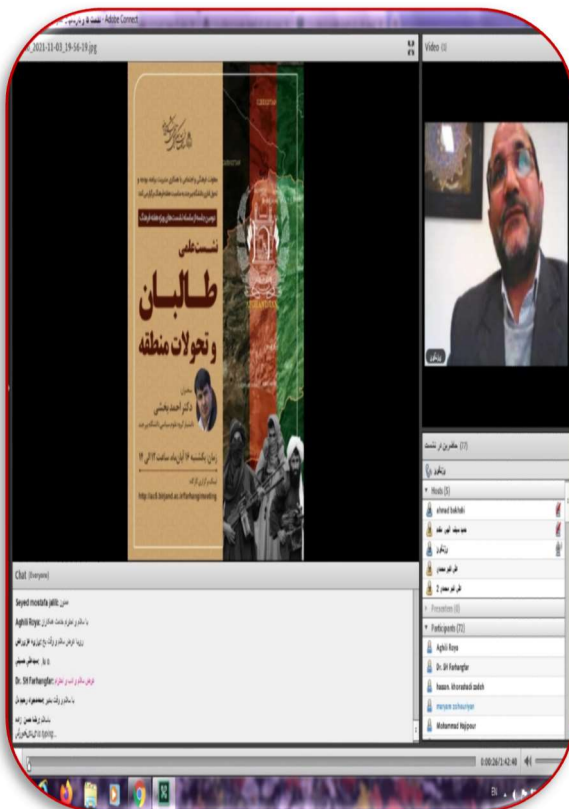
- Adobe Connect

2021-11-03_19-56-19.jpg

Video

نشست علمی

طالبان

و تحولات منطقه

دکتر احمد بخشی

http://ac5.birjand.ac.ir/farhangimeeting

Chat (Everyone)

Seyed mostafa jalili:

Aghili Roya:

Dr. SH Farhangfar:

(77)

Hosts (5)

ahmad bakhshi

Presenters (0)

Participants (72)

Aghili Roya

Dr. SH Farhangfar

hasan. khorshidi zadeh

maryam zohourian

Mohammad Hajipour

0:00:26/1:42:40